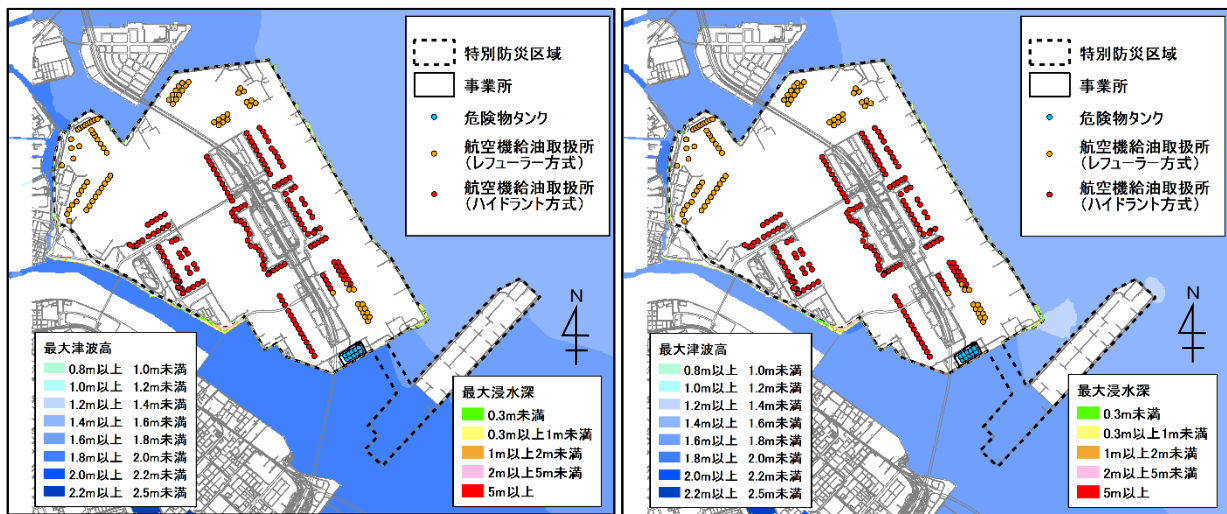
特別防災区域
事業所
危険物タンク
航空機給油取扱所（レフューラー方式）
航空機給油取扱所（ハイドラント方式）

N

最大津波高
0.8m以上 1.0m未満
1.0m以上 1.2m未満
1.2m以上 1.4m未満
1.4m以上 1.6m未満
1.6m以上 1.8m未満
1.8m以上 2.0m未満
2.0m以上 2.2m未満
2.2m以上 2.5m未満

最大浸水深
0.3m未満
0.3m以上1m未満
1m以上2m未満
2m以上5m未満
5m以上

特別防災区域
事業所
危険物タンク
航空機給油取扱所（レフューラー方式）
航空機給油取扱所（ハイドラント方式）

N

最大津波高
0.8m以上 1.0m未満
1.0m以上 1.2m未満
1.2m以上 1.4m未満
1.4m以上 1.6m未満
1.6m以上 1.8m未満
1.8m以上 2.0m未満
2.0m以上 2.2m未満
2.2m以上 2.5m未満

最大浸水深
0.3m未満
0.3m以上1m未満
1m以上2m未満
2m以上5m未満
5m以上